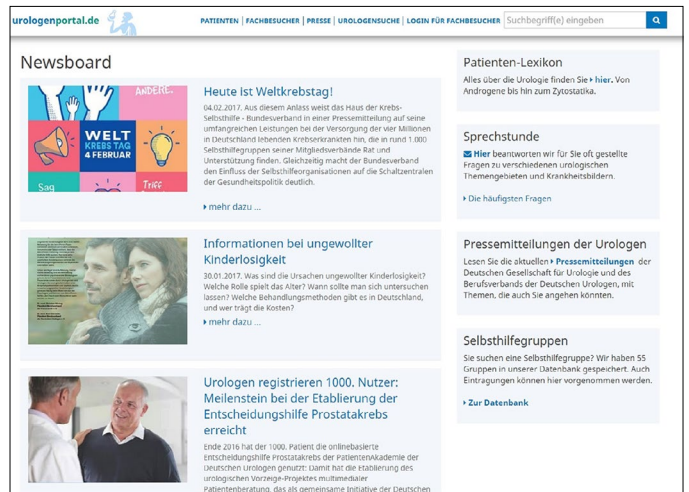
urologenportal.de

PATIENTEN | FACHBESUCHER | PRESSE | UROLOGENSUCHE | LOGIN FÜR FACHBESUCHER

Suchbegriff(e) eingeben

Newsboard

ANDERE

WELT KREBS TAG 4 FEBRUAR

Sag

Triff

Heute ist Weltkrebstag!

04.02.2017. Aus diesem Anlass weist das Haus der Krebs-Selbsthilfe - Bundesverband in einer Pressemitteilung auf seine umfangreichen Leistungen bei der Versorgung der vier Millionen in Deutschland lebenden Krebserkrankten hin, die in rund 1.000 Selbsthilfegruppen seiner Mitgliedsverbände Rat und Unterstützung finden. Gleichzeitig macht der Bundesverband den Einfluss der Selbsthilfeorganisationen auf die Schaltzentralen der Gesundheitspolitik deutlich.

mehr dazu ...

Informationen bei ungewollter Kinderlosigkeit

30.01.2017. Was sind die Ursachen ungewollter Kinderlosigkeit? Welche Rolle spielt das Alter? Wann sollte man sich untersuchen lassen? Welche Behandlungsmethoden gibt es in Deutschland, und wer trägt die Kosten?

mehr dazu ...

Urologen registrieren 1000. Nutzer: Meilenstein bei der Etablierung der Entscheidungshilfe Prostatakrebs erreicht

Ende 2016 hat der 1000. Patient die onlinebasierte Entscheidungshilfe Prostatakrebs der PatientenAkademie der Deutschen Urologen genutzt: Damit hat die Etablierung des urologischen Vorzeige-Projektes multimedialer Patientenberatung, das als gemeinsame Initiative der Deutschen

Patienten-Lexikon

Alles über die Urologie finden Sie hier. Von Androgene bis hin zum Zytostatika.

Sprechstunde

Hier beantworten wir für Sie oft gestellte Fragen zu verschiedenen urologischen Themengebieten und Krankheitsbildern.

Die häufigsten Fragen

Pressemitteilungen der Urologen

Lesen Sie die aktuellen Pressemitteilungen der Deutschen Gesellschaft für Urologie und des Berufsverbands der Deutschen Urologen, mit Themen, die auch Sie angehen können.

Selbsthilfegruppen

Sie suchen eine Selbsthilfegruppe? Wir haben 55 Gruppen in unserer Datenbank gespeichert. Auch Eintragungen können hier vorgenommen werden.

Zur Datenbank